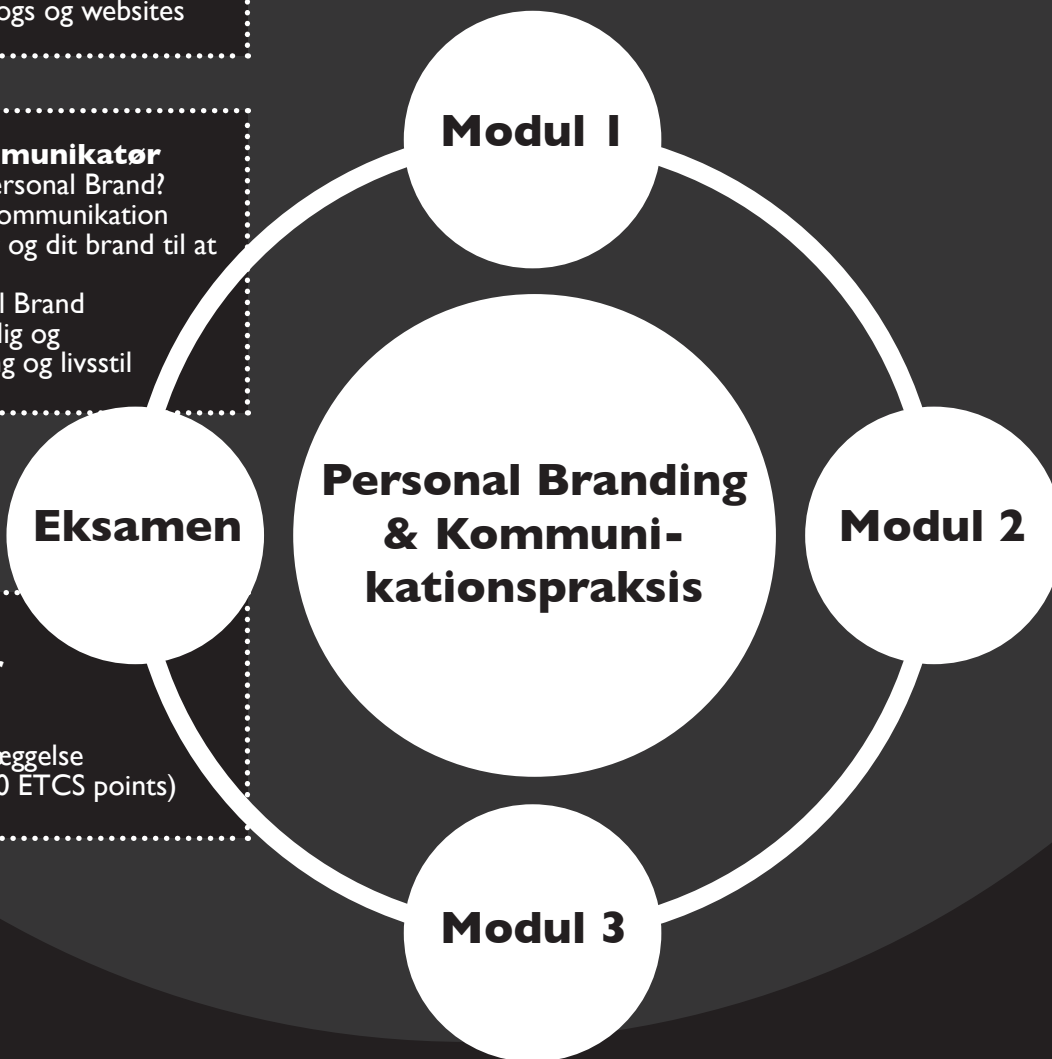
ogs og websites

munikatør
ersonal Brand?
ommunikation
og dit brand til at

l Brand
lig og
g og livsstil

/

eggelse
0 ETCS points)

Modul 1

Eksamen

Personal Branding & Kommunikationspraksis

Modul 2

Modul 3